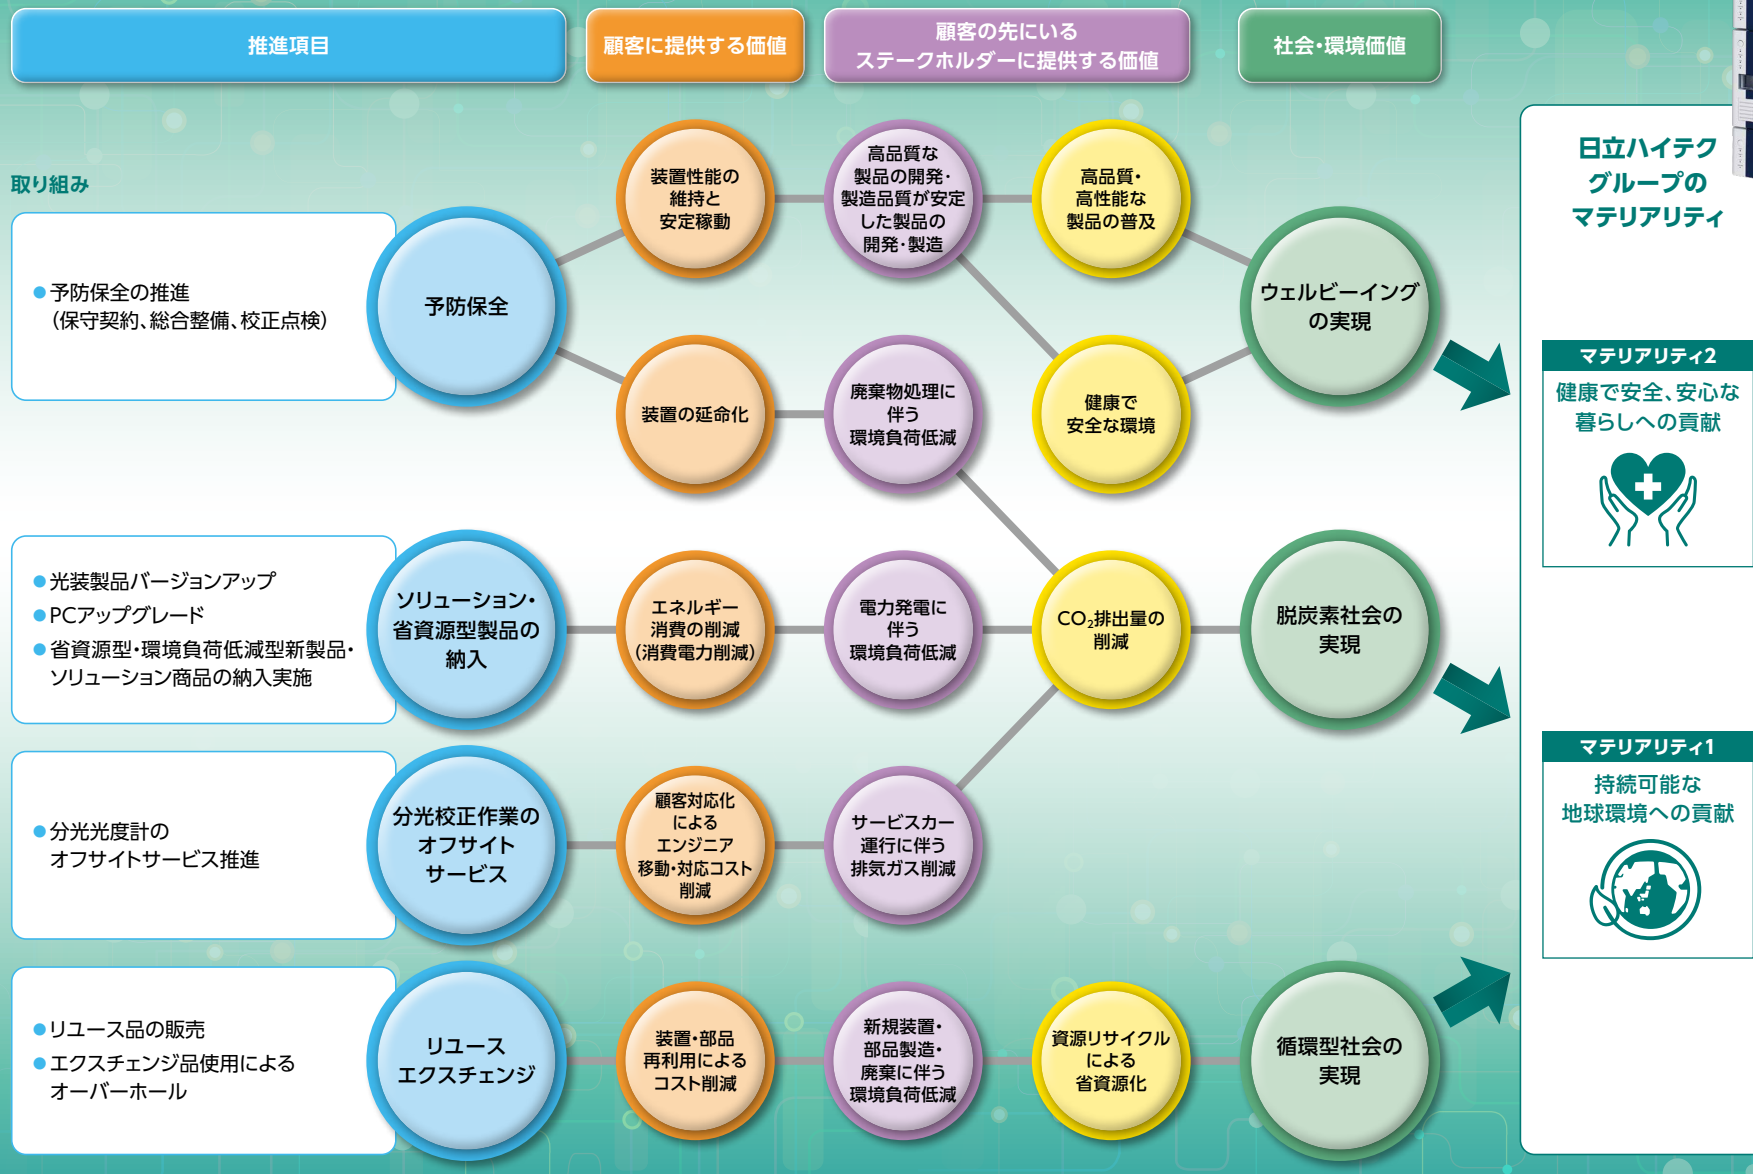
推進項目

顧客に提供する価値

顧客の先にいるステークホルダーに提供する価値

社会・環境価値

取り組み

●予防保全の推進（保守契約、総合整備、校正点検）

予防保全

装置性能の維持と安定稼動

高品質な製品の開発・製造品質が安定した製品の開発・製造

高品質・高性能な製品の普及

ウェルビーイングの実現

装置の延命化

廃棄物処理に伴う環境負荷低減

健康で安全な環境

●光装製品バージョンアップ
●PCアップグレード
●省資源型・環境負荷低減型新製品・ソリューション商品の納入実施

ソリューション・省資源型製品の納入

エネルギー消費の削減（消費電力削減）

電力発電に伴う環境負荷低減

$CO_2$排出量の削減

脱炭素社会の実現

●分光光度計のオフサイトサービス推進

分光校正作業のオフサイトサービス

顧客対応化によるエンジニア移動・対応コスト削減

サービスカー運行に伴う排気ガス削減

●リユース品の販売
●エクスチェンジ品使用によるオーバーホール

リユースエクスチェンジ

装置・部品再利用によるコスト削減

新規装置・部品製造・廃棄に伴う環境負荷低減

資源リサイクルによる省資源化

循環型社会の実現

日立ハイテクグループのマテリアリティ

マテリアリティ2
健康で安全、安心な暮らしへの貢献

マテリアリティ1
持続可能な地球環境への貢献